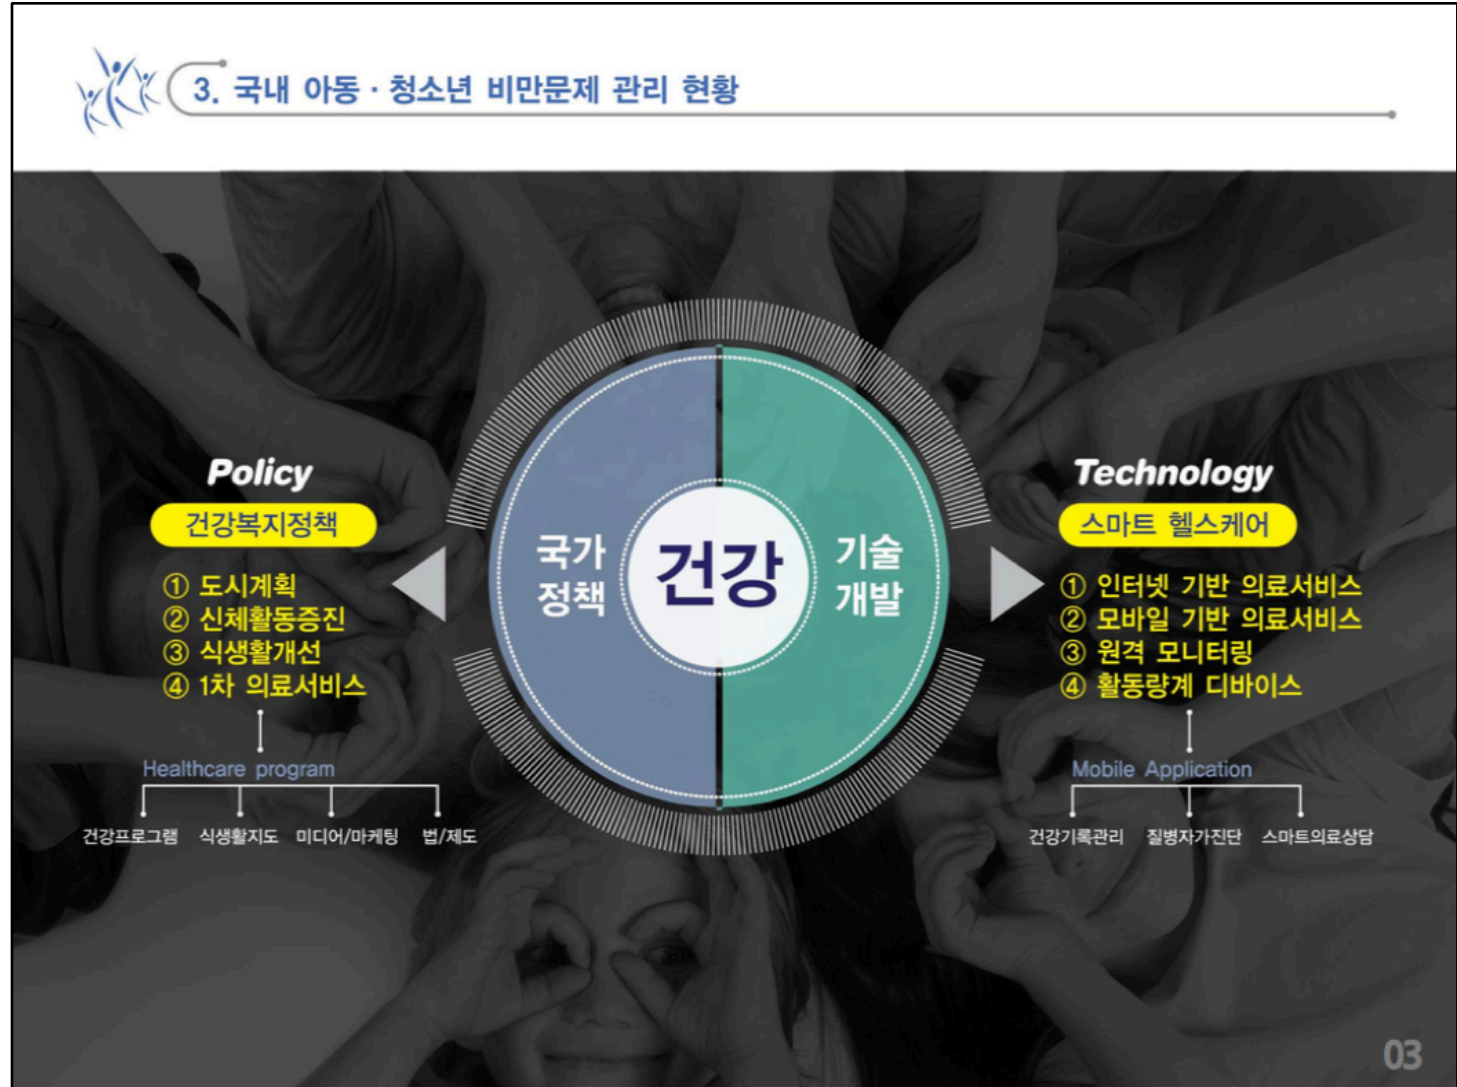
3. 국내 아동 · 청소년 비만문제 관리 현황

Policy

건강복지정책

① 도시계획
② 신체활동증진
③ 식생활개선
④ 1차 의료서비스

Healthcare program

건강프로그램 식생활지도 미디어/마케팅 법/제도

국가 정책

건강

기술 개발

Technology

스마트 헬스케어

① 인터넷 기반 의료서비스
② 모바일 기반 의료서비스
③ 원격 모니터링
④ 활동량계 디바이스

Mobile Application

건강기록관리 질병자가진단 스마트의료상담

03